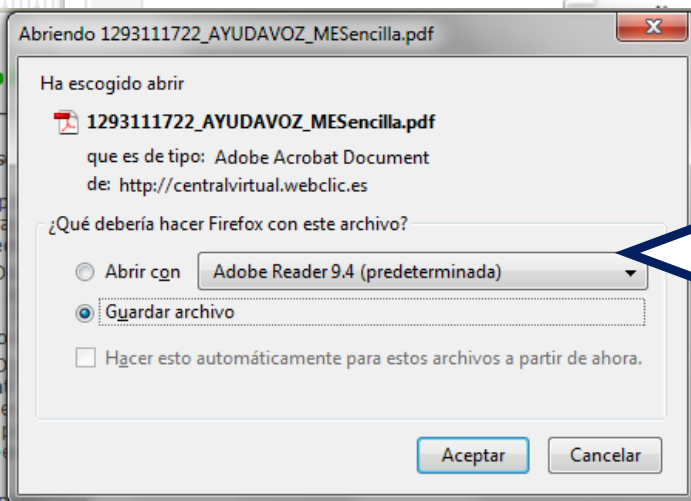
Abriendo 1293111722_AYUDAVOZ_MESencilla.pdf

Ha escogido abrir

1293111722_AYUDAVOZ_MESencilla.pdf

que es de tipo: Adobe Acrobat Document

de: http://centralvirtual.webclic.es

¿Qué debería hacer Firefox con este archivo?

Abrir con Adobe Reader 9.4 (predeterminada)

Guardar archivo

Hacer esto automáticamente para estos archivos a partir de ahora.

Aceptar Cancelar